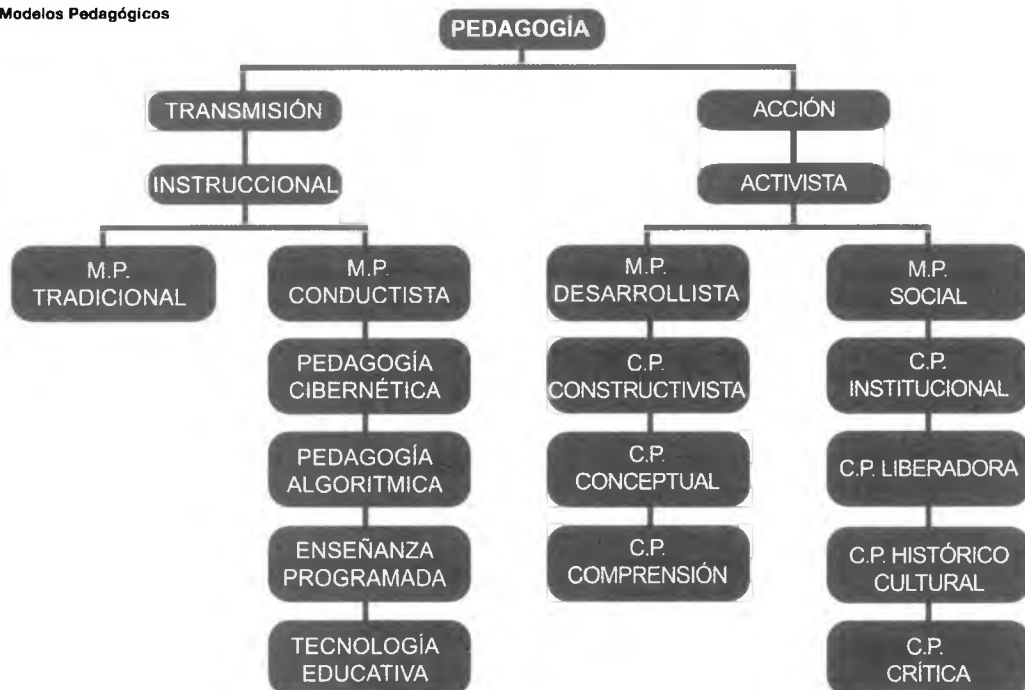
Modelos Pedagógicos

PEDAGOGÍA

TRANSMISIÓN

INSTRUCCIONAL

M.P. TRADICIONAL

M.P. CONDUCTISTA

PEDAGOGÍA CIBERNÉTICA

PEDAGOGÍA ALGORITMICA

ENSEÑANZA PROGRAMADA

TECNOLOGÍA EDUCATIVA

ACCIÓN

ACTIVISTA

M.P. DESARROLLISTA

C.P. CONSTRUCTIVISTA

C.P. CONCEPTUAL

C.P. COMPRENSIÓN

M.P. SOCIAL

C.P. INSTITUCIONAL

C.P. LIBERADORA

C.P. HISTÓRICO CULTURAL

C.P. CRÍTICA